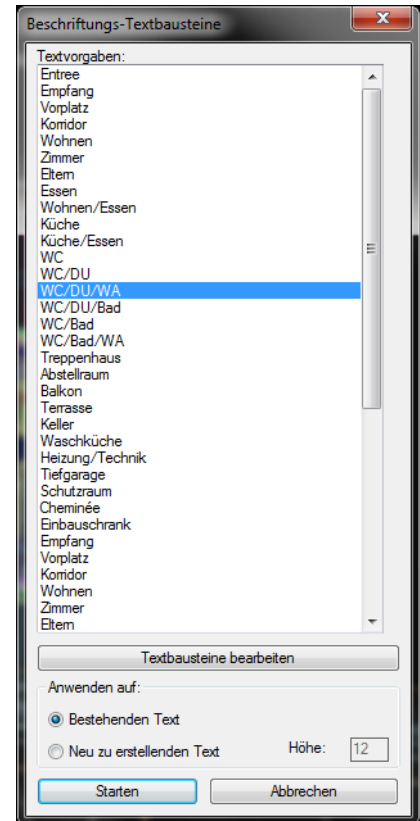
Beschriftungs-Textbausteine

Textvorgaben:
Entree
Empfang
Vorplatz
Korridor
Wohnen
Zimmer
Eltern
Essen
Wohnen/Essen
Küche
Küche/Essen
WC
WC/DU
WC/DU/WA
WC/DU/Bad
WC/Bad
WC/Bad/WA
Treppenhaus
Abstellraum
Balkon
Terrasse
Keller
Waschküche
Heizung/Technik
Tiefgarage
Schutzraum
Cheminée
Einbauschrank
Empfang
Vorplatz
Korridor
Wohnen
Zimmer
Eltern

Textbausteine bearbeiten

Anwenden auf:
Bestehenden Text
Neu zu erstellenden Text
Höhe: 12

Starten
Abbrechen